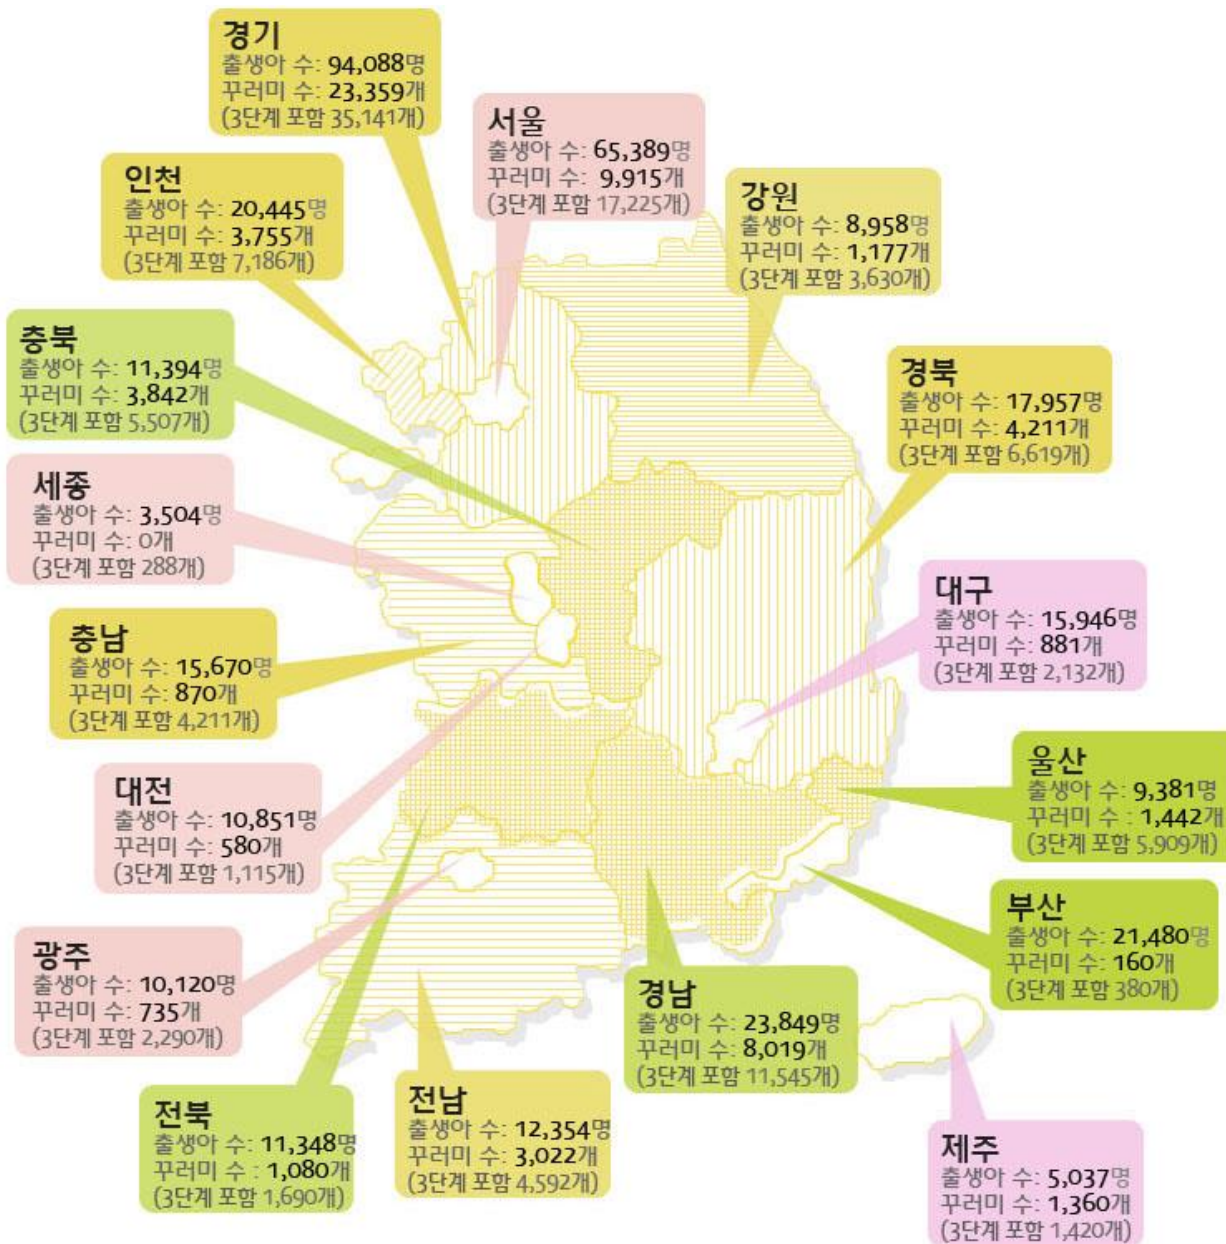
경기
출생아 수: 94,088명
꾸러미 수: 23,359개
(3단계 포함 35,141개)

서울
출생아 수: 65,389명
꾸러미 수: 9,915개
(3단계 포함 17,225개)

인천
출생아 수: 20,445명
꾸러미 수: 3,755개
(3단계 포함 7,186개)

강원
출생아 수: 8,958명
꾸러미 수: 1,177개
(3단계 포함 3,630개)

충북
출생아 수: 11,394명
꾸러미 수: 3,842개
(3단계 포함 5,507개)

경북
출생아 수: 17,957명
꾸러미 수: 4,211개
(3단계 포함 6,619개)

세종
출생아 수: 3,504명
꾸러미 수: 0개
(3단계 포함 288개)

대구
출생아 수: 15,946명
꾸러미 수: 881개
(3단계 포함 2,132개)

충남
출생아 수: 15,670명
꾸러미 수: 870개
(3단계 포함 4,211개)

울산
출생아 수: 9,381명
꾸러미 수 : 1,442개
(3단계 포함 5,909개)

대전
출생아 수: 10,851명
꾸러미 수: 580개
(3단계 포함 1,115개)

부산
출생아 수: 21,480명
꾸러미 수: 160개
(3단계 포함 380개)

광주
출생아 수: 10,120명
꾸러미 수: 735개
(3단계 포함 2,290개)

경남
출생아 수: 23,849명
꾸러미 수: 8,019개
(3단계 포함 11,545개)

전북
출생아 수: 11,348명
꾸러미 수 : 1,080개
(3단계 포함 1,690개)

전남
출생아 수: 12,354명
꾸러미 수: 3,022개
(3단계 포함 4,592개)

제주
출생아 수: 5,037명
꾸러미 수: 1,360개
(3단계 포함 1,420개)